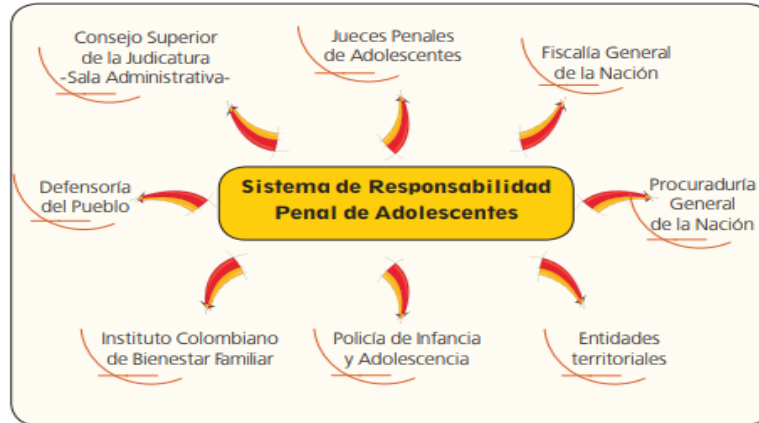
Consejo Superior de la Judicatura -Sala Administrativa-

Jueces Penales de Adolescentes

Fiscalía General de la Nación

Defensoría del Pueblo

Sistema de Responsabilidad Penal de Adolescentes

Procuraduría General de la Nación

Instituto Colombiano de Bienestar Familiar

Policía de Infancia y Adolescencia

Entidades territoriales